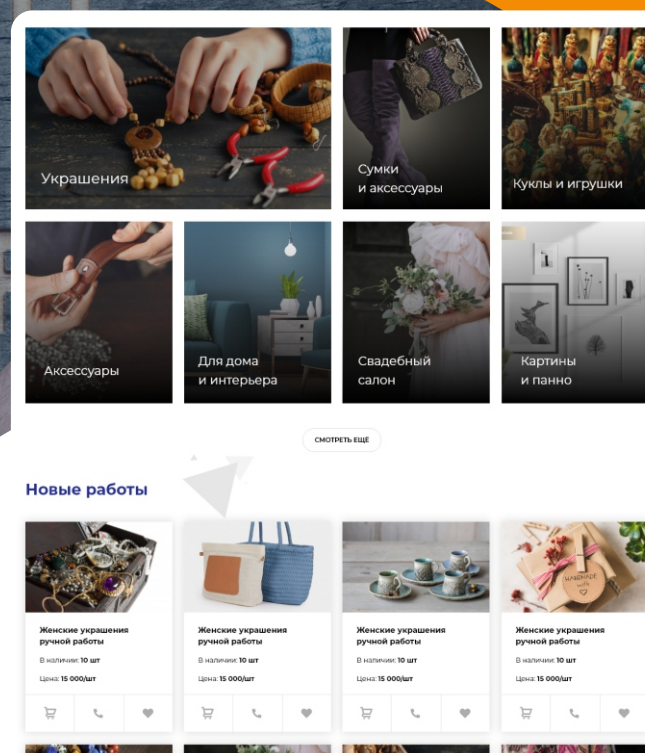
Украшения

Сумки и аксессуары

Куклы и игрушки

Аксессуары

Для дома и интерьера

Свадебный салон

Картины и панно

СМОТРЕТЬ ЕЩЁ

Новые работы

Женские украшения ручной работы

В наличии: 10 шт

Цена: 15 000/шт

Женские украшения ручной работы

В наличии: 10 шт

Цена: 15 000/шт

Женские украшения ручной работы

В наличии: 10 шт

Цена: 15 000/шт

Женские украшения ручной работы

В наличии: 10 шт

Цена: 15 000/шт